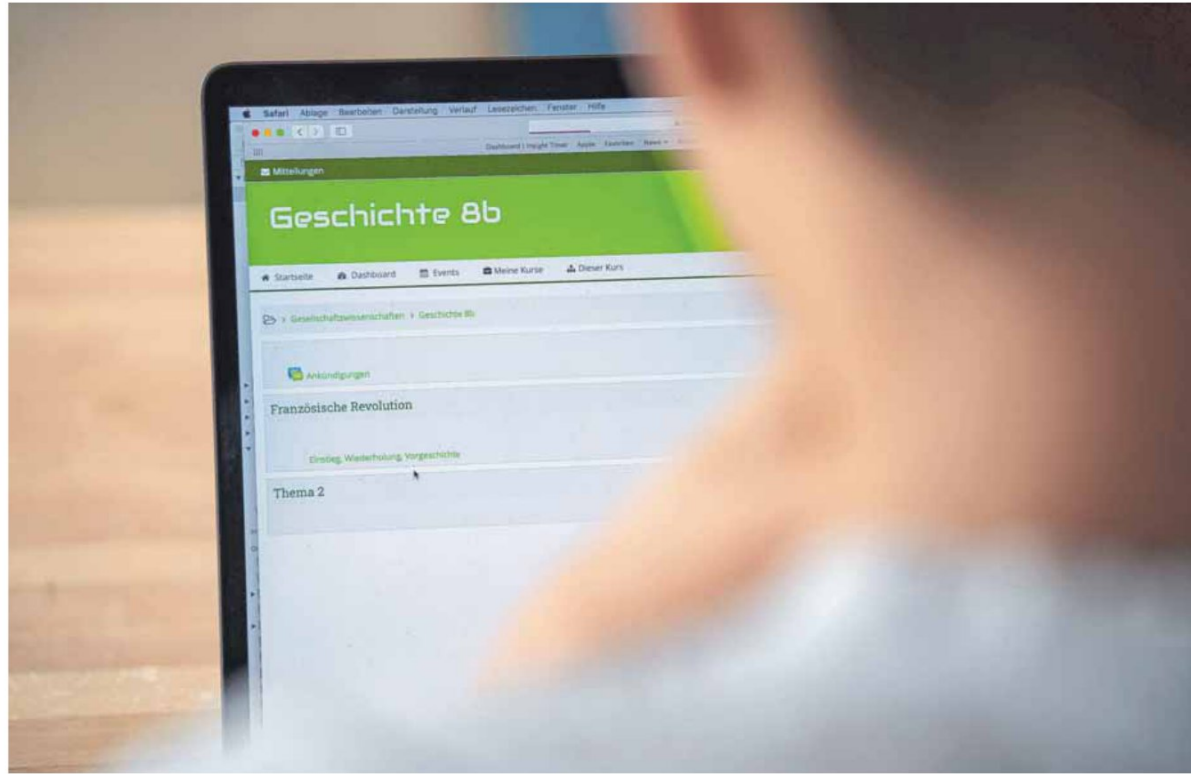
Safari Ablage Bearbeiten Darstellung Verlauf Lesezeichen Fenster Hilfe

Dashboard | Insight Timer Apple Favoriten News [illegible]

Mitteilungen

Geschichte 8b

Startseite Dashboard Events Meine Kurse Dieser Kurs

> Gesellschaftswissenschaften > Geschichte 8b

Ankündigungen

Französische Revolution

Einstieg, Wiederholung, Vorgeschichte

Thema 2